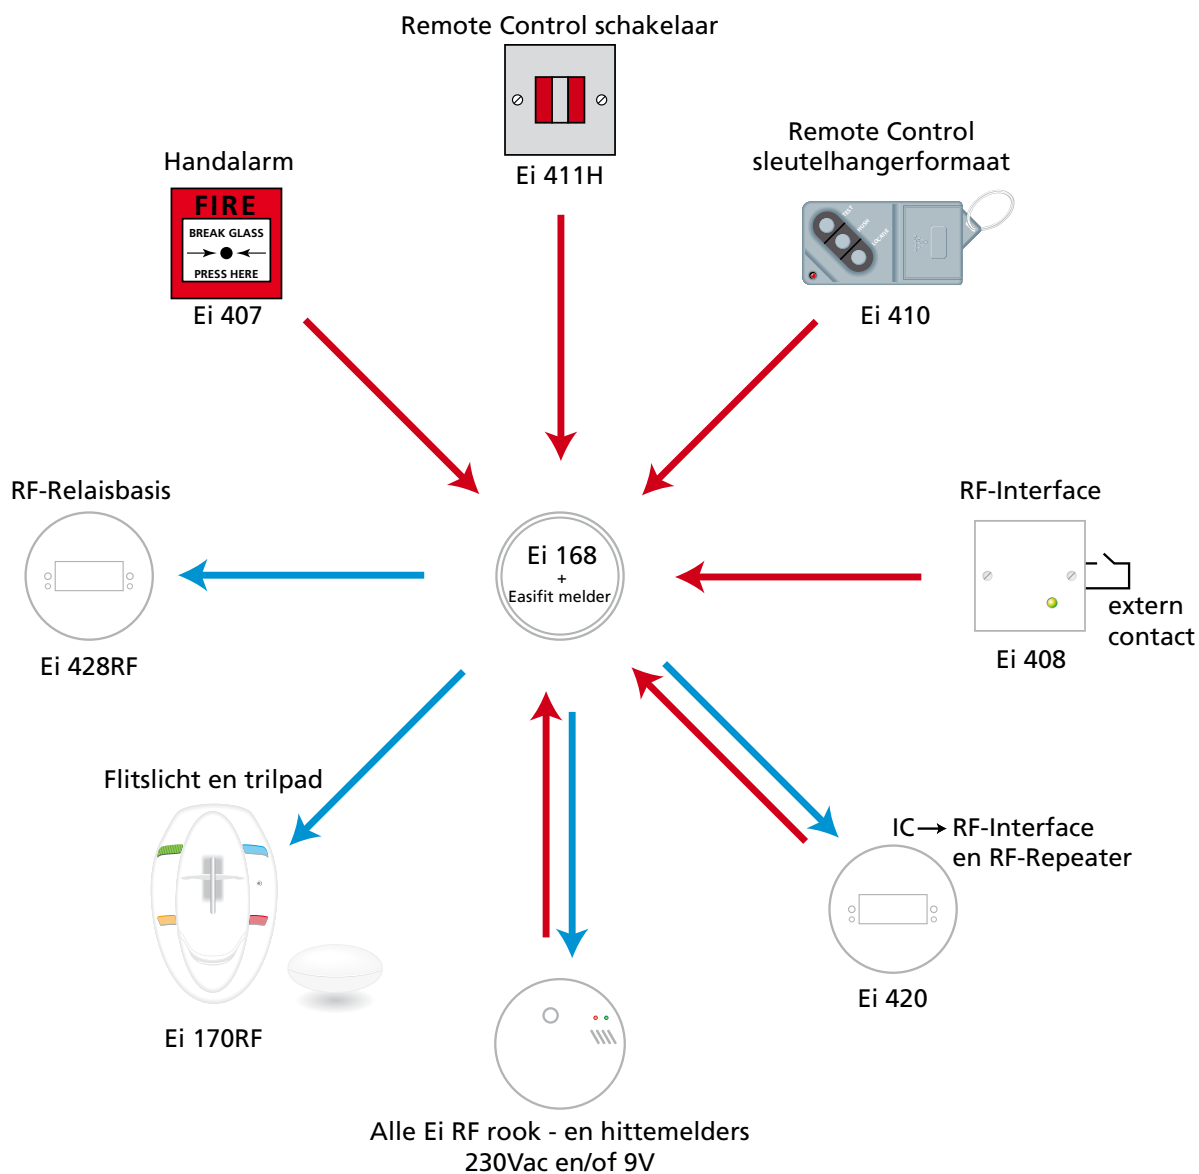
Remote Control schakelaar

Ei 411H

Handalarm

FIRE
BREAK GLASS
PRESS HERE

Ei 407

Remote Control sleutelhangerformaat

TEST
HUSH
LOCATE

Ei 410

RF-Relaisbasis

Ei 428RF

Ei 168
+
Easifit melder

RF-Interface

extern contact

Ei 408

Flitslicht en trilpad

Ei 170RF

IC → RF-Interface en RF-Repeater

Ei 420

Alle Ei RF rook - en hittemelders
230Vac en/of 9V